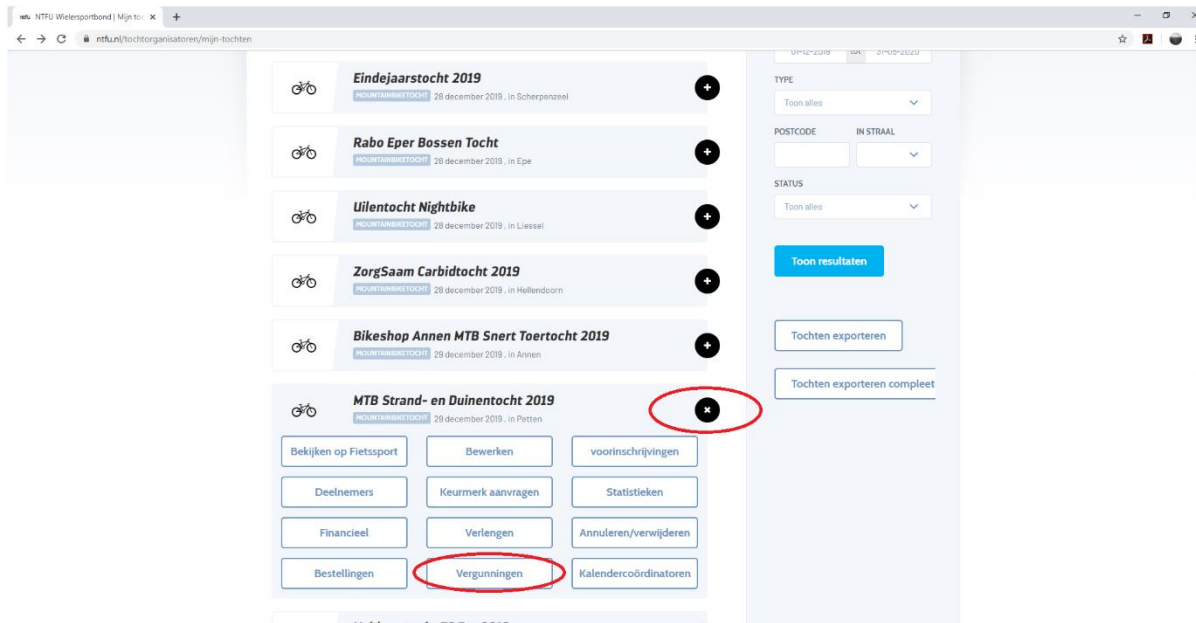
NTFU Wielersportbond | Mijn to ×
ntfu.nl/tochtorganisatoren/mijn-tochten

Eindejaarstocht 2019
MOUNTAINBIKETOCHT 28 december 2019 , in Scherpenzeel

Rabo Eper Bossen Tocht
MOUNTAINBIKETOCHT 28 december 2019 , in Epe

Uilentocht Nightbike
MOUNTAINBIKETOCHT 28 december 2019 , in Liessel

ZorgSaam Carbidtocht 2019
MOUNTAINBIKETOCHT 28 december 2019 , in Hellendoorn

Bikeshop Annen MTB Snert Toertocht 2019
MOUNTAINBIKETOCHT 29 december 2019 , in Annen

MTB Strand- en Duinentocht 2019
MOUNTAINBIKETOCHT 29 december 2019 , in Petten

Bekijken op Fietssport
Bewerken
voorinschrijvingen
Deelnemers
Keurmerk aanvragen
Statistieken
Financieel
Verlengen
Annuleren/verwijderen
Bestellingen
Vergunningen
Kalendercoördinatoren

01-12-2018 tot 31-05-2020
TYPE
Toon alles
POSTCODE
IN STRAAL
STATUS
Toon alles
Toon resultaten
Tochten exporteren
Tochten exporteren compleet